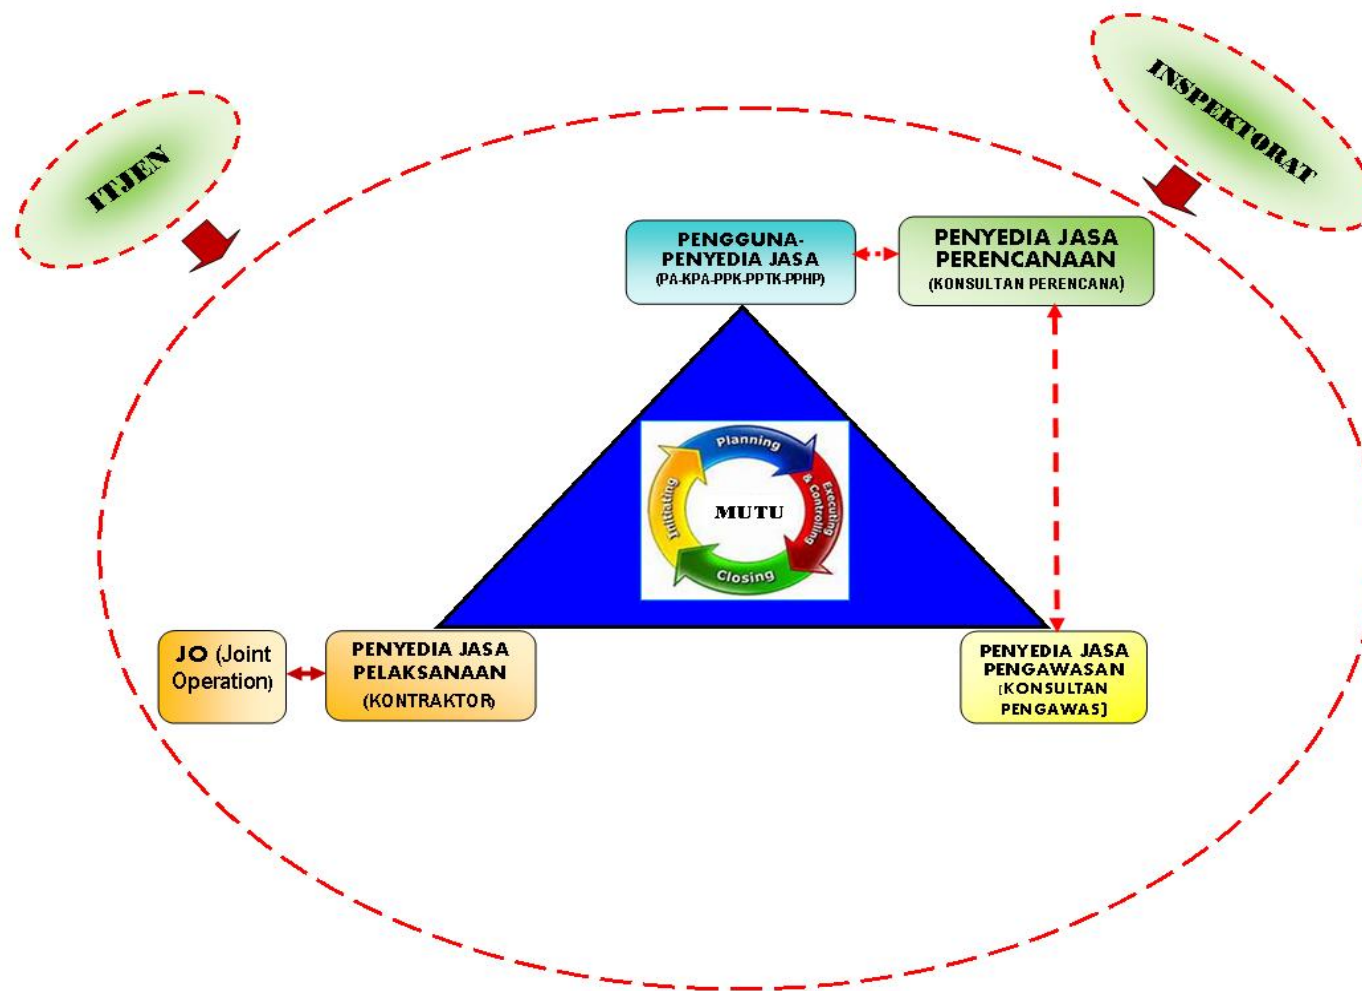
ITJEN

INSPEKTORAT

PENGGUNA-PENYEDIA JASA
(PA-KPA-PPK-PPTK-PPHP)

PENYEDIA JASA PERENCANAAN
(KONSULTAN PERENCANA)

Planning

Executing & Controlling

Closing

Initiating

MUTU

JO (Joint Operation)

PENYEDIA JASA PELAKSANAAN
(KONTRAKTOR)

PENYEDIA JASA PENGAWASAN
[KONSULTAN PENGAWAS]